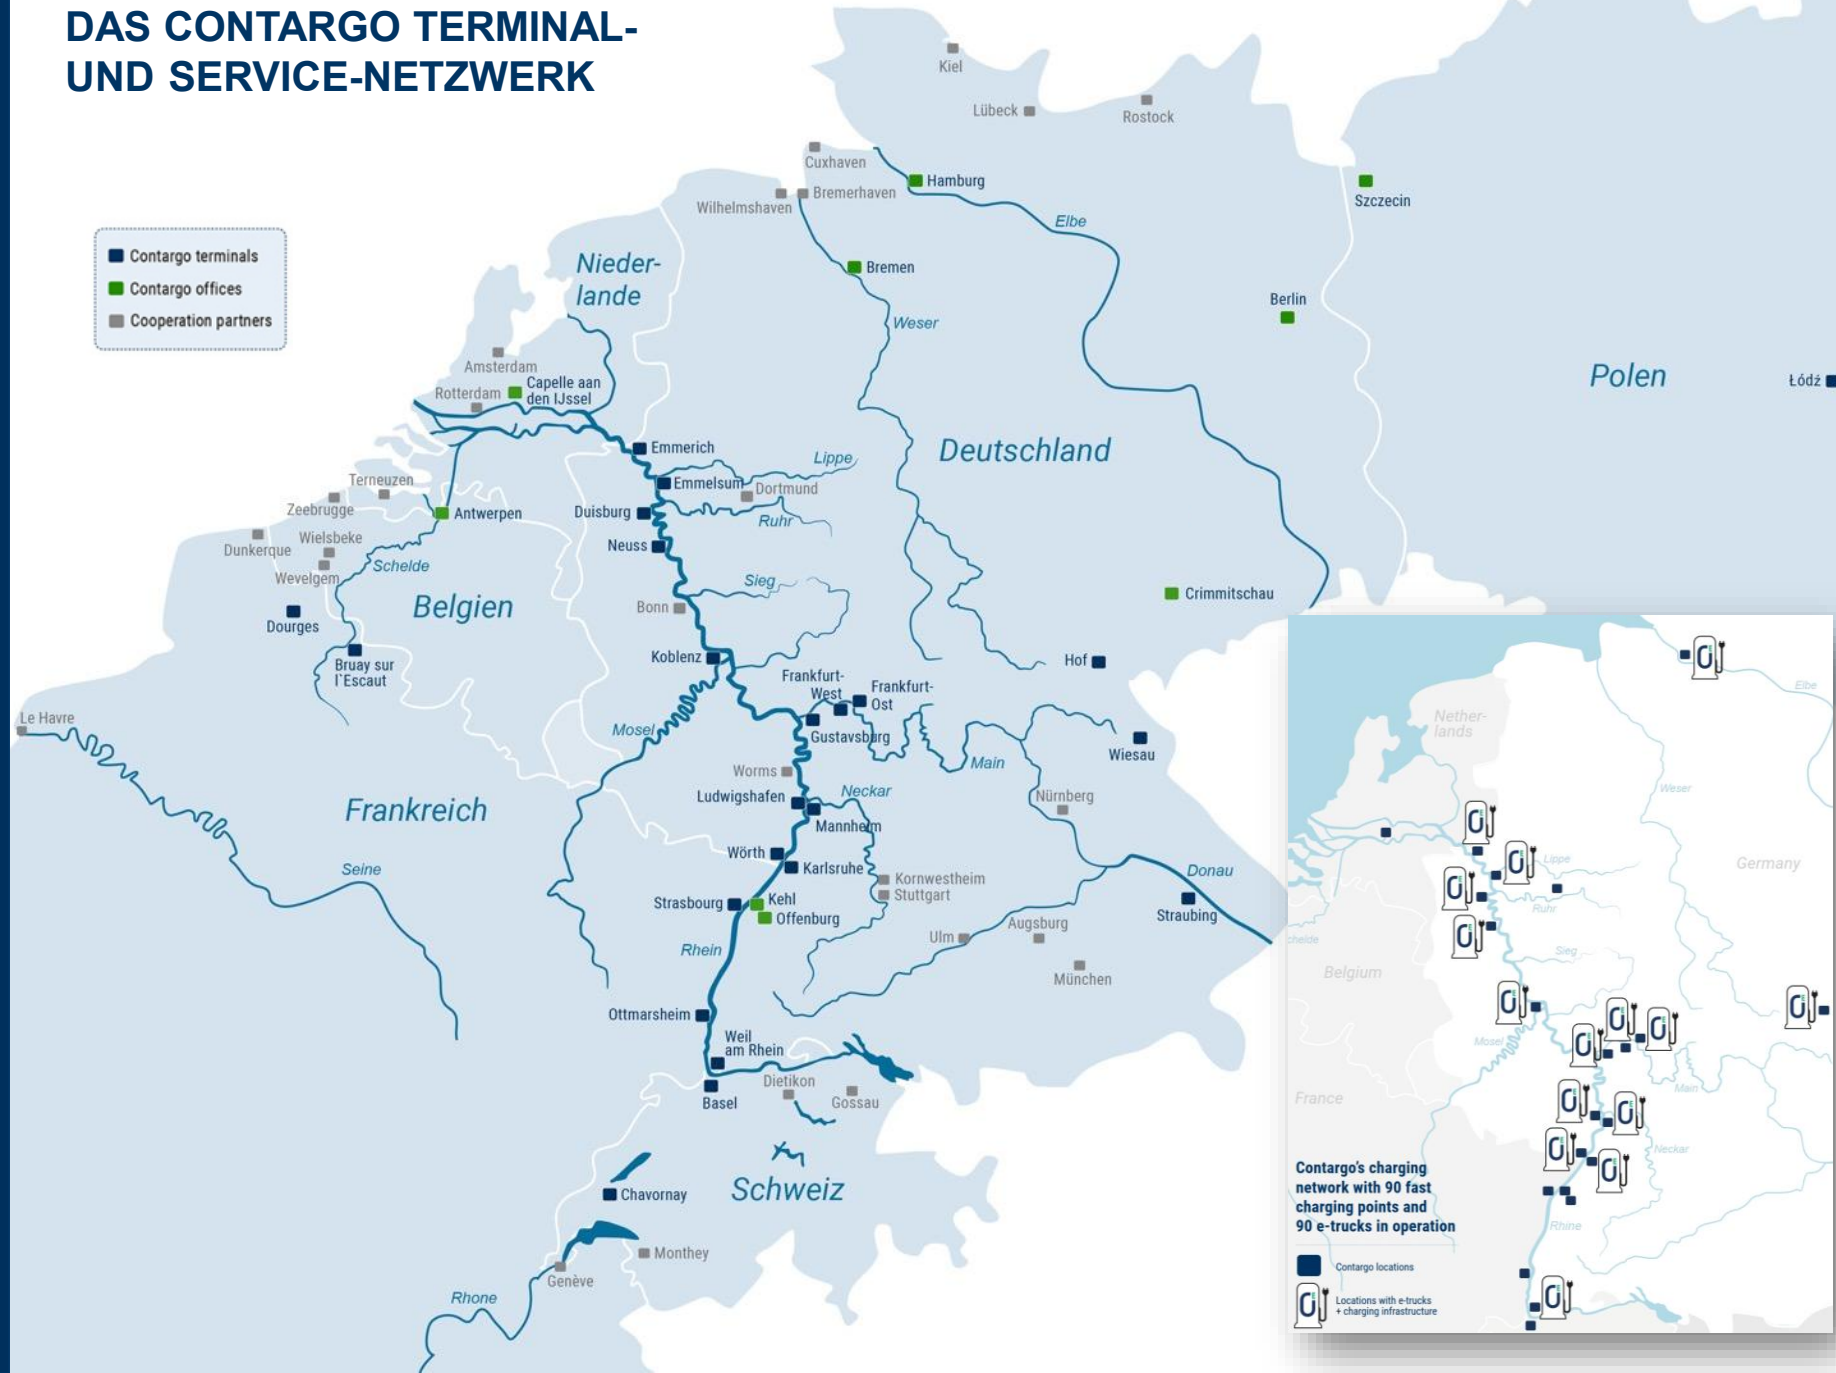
DAS CONTARGO TERMINAL- UND SERVICE-NETZWERK

Contargo terminals
Contargo offices
Cooperation partners

Kiel
Lübeck
Rostock
Cuxhaven
Hamburg
Wilhelmshaven
Bremerhaven
Elbe
Szczecin
Bremen
Nieder-lande
Weser
Berlin
Polen
Łódź
Amsterdam
Rotterdam
Capelle aan den IJssel
Emmerich
Deutschland
Lippe
Emmelsum
Dortmund
Terneuzen
Zeebrugge
Antwerpen
Duisburg
Ruhr
Dunkerque
Wielsbeke
Wevelgem
Schelde
Neuss
Belgien
Sieg
Dourges
Bonn
Crimmitschau
Bruay sur l'Escaut
Koblenz
Hof
Frankfurt-West
Frankfurt-Ost
Le Havre
Gustavsburg
Mosel
Main
Wiesau
Worms
Frankreich
Ludwigshafen
Neckar
Nürnberg
Mannheim
Wörth
Karlsruhe
Seine
Kornwestheim
Stuttgart
Donau
Kehl
Strasbourg
Offenburg
Straubing
Augsburg
Ulm
Rhein
München
Ottmarsheim
Weil am Rhein
Dietikon
Basel
Gossau
Schweiz
Chavornay
Monthey
Genève
Rhone

Netherlands
Elbe
Weser
Lippe
Germany
Ruhr
Schelde
Sieg
Belgium
Mosel
Main
France
Neckar
Contargo's charging network with 90 fast charging points and 90 e-trucks in operation
Rhine
Contargo locations
Locations with e-trucks + charging infrastructure